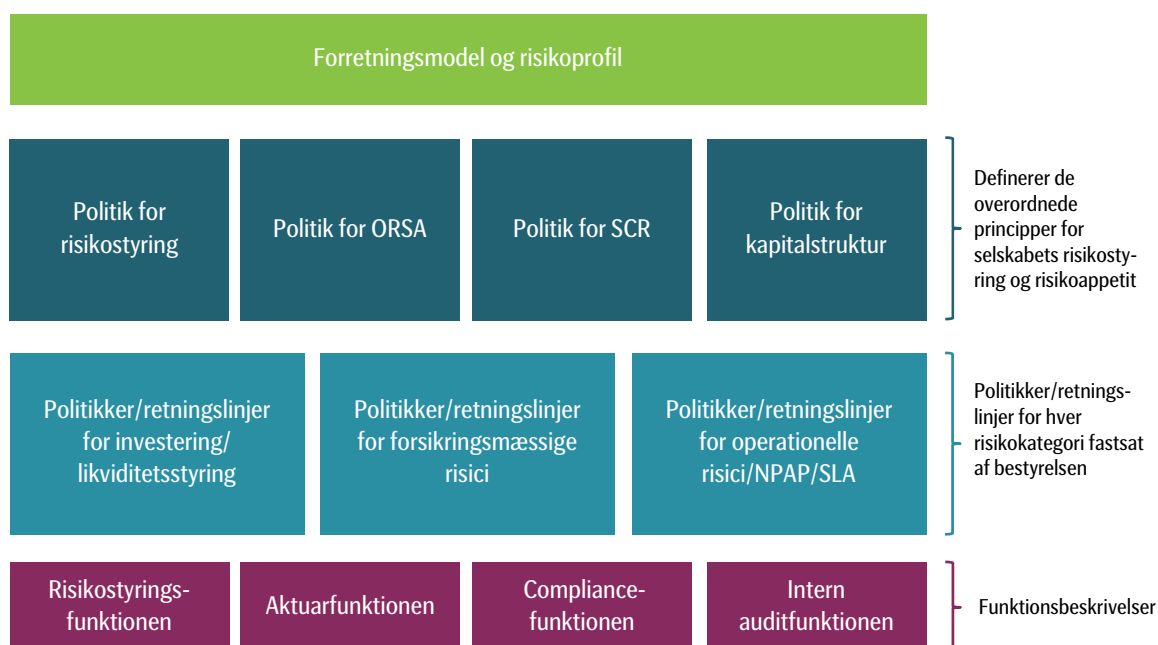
Forretningsmodel og risikoprofil

Politik for risikostyring

Politik for ORSA

Politik for SCR

Politik for kapitalstruktur

Definerer de overordnede principper for selskabets risikostyring og risikoappetit

Politikker/retningslinjer for investering/likviditetsstyring

Politikker/retningslinjer for forsikringsmæssige risici

Politikker/retningslinjer for operationelle risici/NPAP/SLA

Politikker/retningslinjer for hver risikokategori fastsat af bestyrelsen

Risikostyringsfunktionen

Aktuarfunktionen

Compliancefunktionen

Intern auditfunktionen

Funktionsbeskrivelser